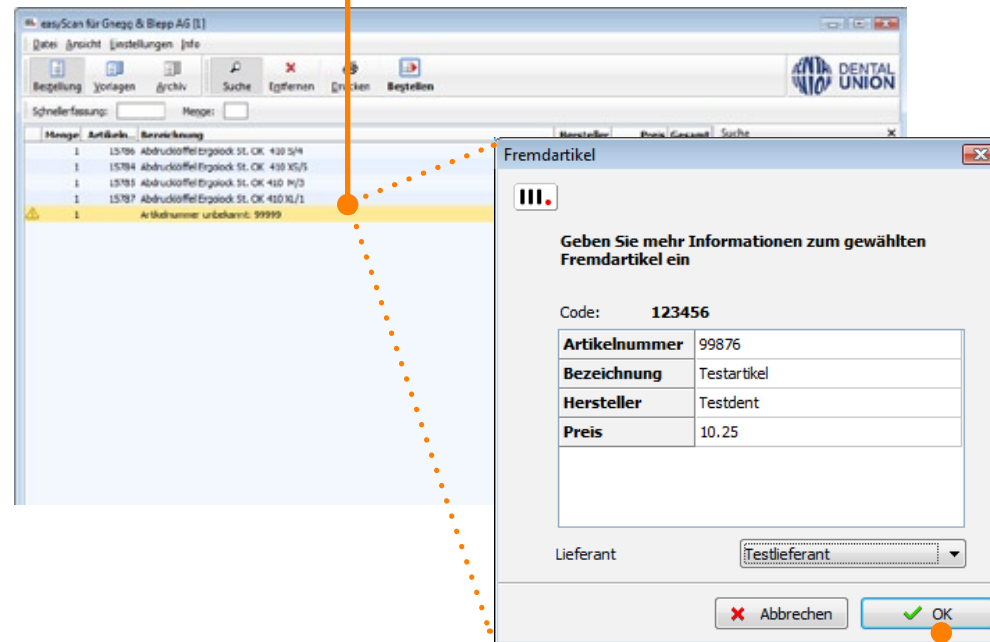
easyScan für Gnegg & Blepp AG [1]

Datei Ansicht Einstellungen Info

Bestellung Vorlagen Archiv Suche Entfernen Drucken Bestellen

DENTAL UNION

Schnellerfassung: Menge:

| Menge | Artikeln... | Bezeichnung | Hersteller | Preis | Gesamt |
|---|---|---|---|---|---|
| 1 | 15786 | Abdrucklöffel Ergolock St. OK 410 S/4 | | | |
| 1 | 15784 | Abdrucklöffel Ergolock St. OK 410 XS/5 | | | |
| 1 | 15783 | Abdrucklöffel Ergolock St. OK 410 M/3 | | | |
| 1 | 15787 | Abdrucklöffel Ergolock St. OK 410 XL/1 | | | |
| 1 | | Artikelnummer unbekannt: 99999 | | | |

Suche

Fremdartikel

Geben Sie mehr Informationen zum gewählten Fremdartikel ein

Code: 123456

| Artikelnummer | 99876 |
|---|---|
| Bezeichnung | Testartikel |
| Hersteller | Testdent |
| Preis | 10.25 |

Lieferant Testlieferant

Abbrechen OK